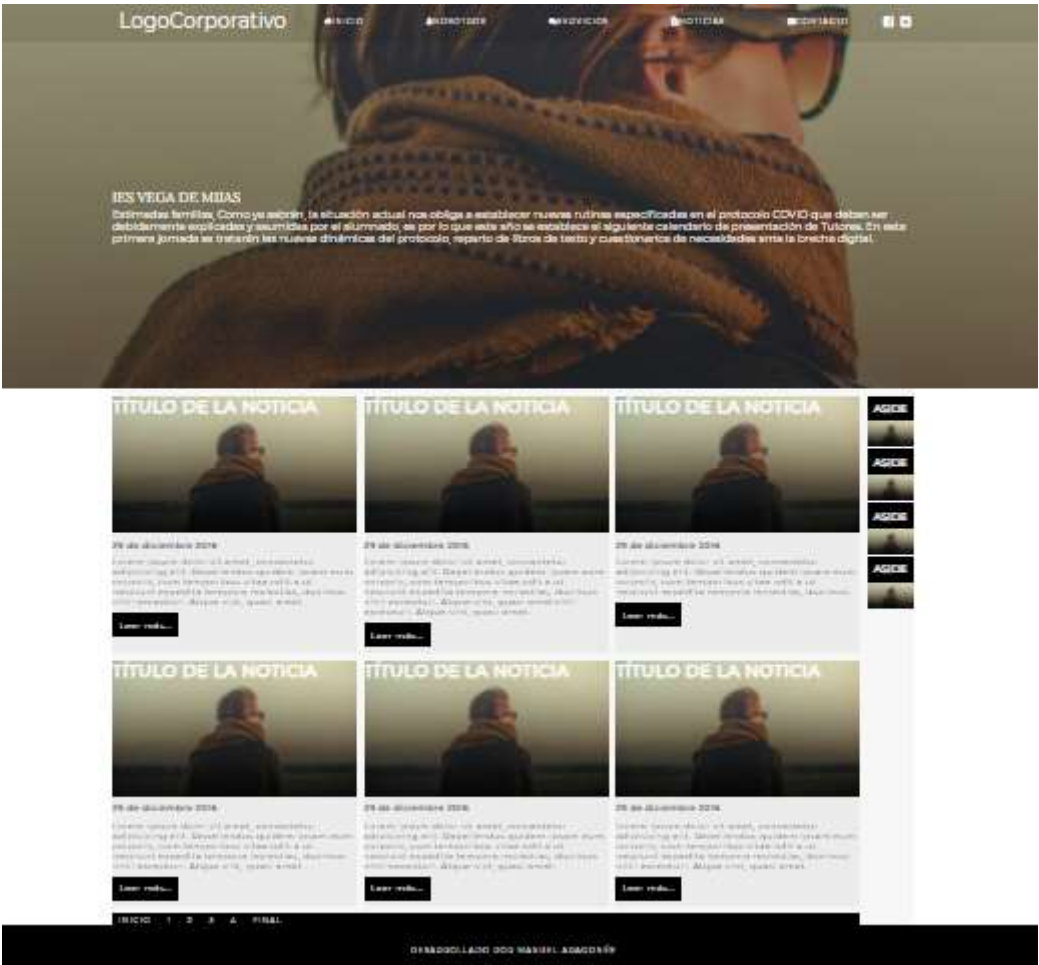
LogoCorporativo

INICIO NOSOTROS SERVICIOS NOTICIAS CONTACTO

IES VEGA DE MIJAS

Estimadas familias, Como ya sabrán, la situación actual nos obliga a establecer nuevas rutinas especificadas en el protocolo COVID que deben ser debidamente explicadas y asumidas por el alumnado, es por lo que este año se establece el siguiente calendario de presentación de Tutores. En esta primera jornada se tratarán las nuevas dinámicas del protocolo, reparto de libros de texto y cuestionarios de necesidades ante la brecha digital.

TITULO DE LA NOTICIA

29 de diciembre 2016

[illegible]

Leer más...

TITULO DE LA NOTICIA

29 de diciembre 2016

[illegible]

Leer más...

TITULO DE LA NOTICIA

29 de diciembre 2016

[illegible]

Leer más...

ASIDE

ASIDE

ASIDE

ASIDE

TITULO DE LA NOTICIA

29 de diciembre 2016

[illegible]

Leer más...

TITULO DE LA NOTICIA

29 de diciembre 2016

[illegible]

Leer más...

TITULO DE LA NOTICIA

29 de diciembre 2016

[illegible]

Leer más...

INICIO 1 2 3 4 FINAL

DESARROLLADO POR MANUEL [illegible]